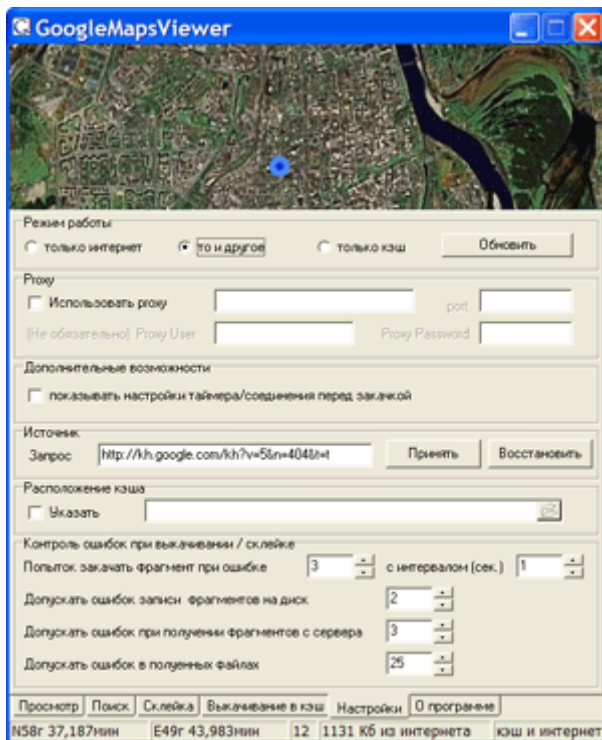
GoogleMapsViewer

Режим работы
только интернет
то и другое
только кэш
Обновить

Proxy
Использовать proxy
port
(Не обязательно) Proxy User
Proxy Password

Дополнительные возможности
показывать настройки таймера/соединения перед закачкой

Источник
Запрос http://kh.google.com/kh?v=5&n=404&t=t
Принять
Восстановить

Расположение кэша
Указать

Контроль ошибок при выкачивании / склейке
Попыток закачать фрагмент при ошибке 3
с интервалом (сек.) 1
Допускать ошибок записи фрагментов на диск 2
Допускать ошибок при получении фрагментов с сервера 3
Допускать ошибок в полученных файлах 25

Просмотр | Поиск | Склейка | Выкачивание в кэш | Настройки | О программе

N58г 37,187мин | E49г 43,983мин | 12 | 1131 Кб из интернета | кэш и интернет